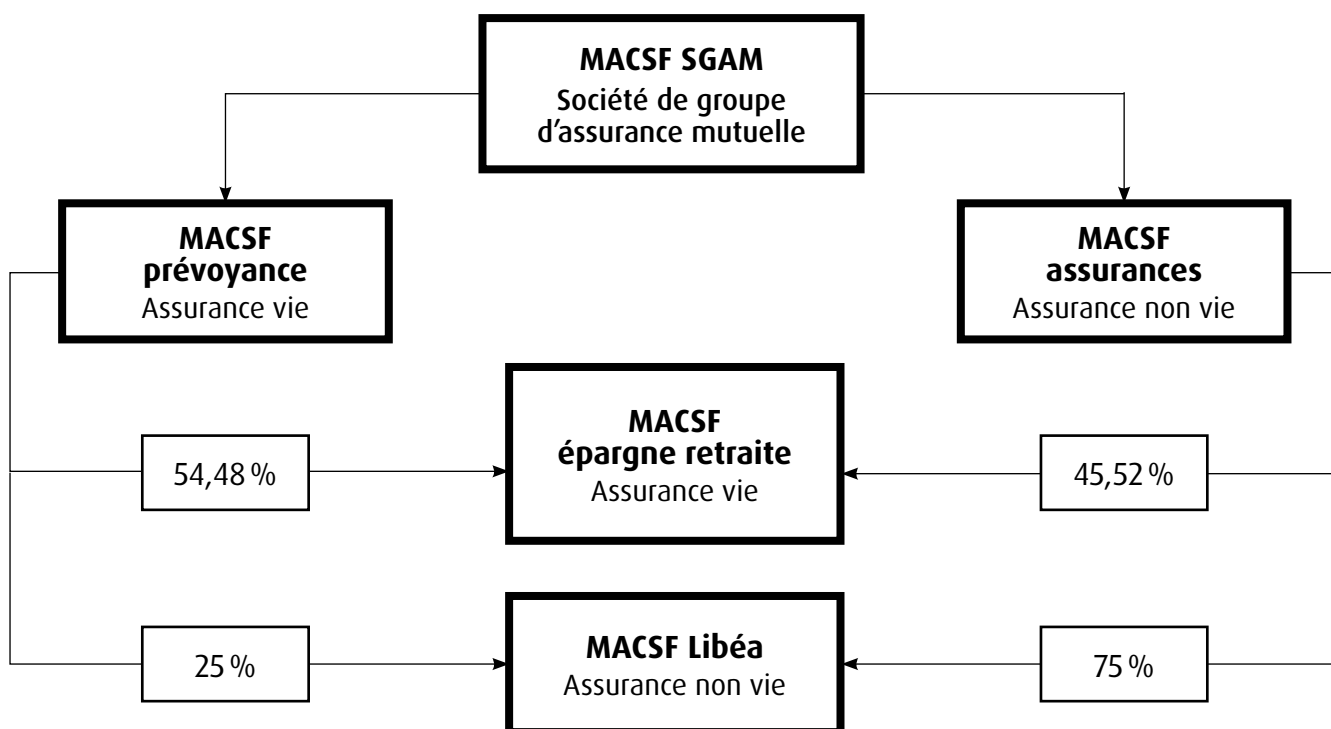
MACSF SGAM
Société de groupe d'assurance mutuelle

MACSF prévoyance
Assurance vie

MACSF assurances
Assurance non vie

54,48 %

MACSF épargne retraite
Assurance vie

45,52 %

25 %

MACSF Libéa
Assurance non vie

75 %